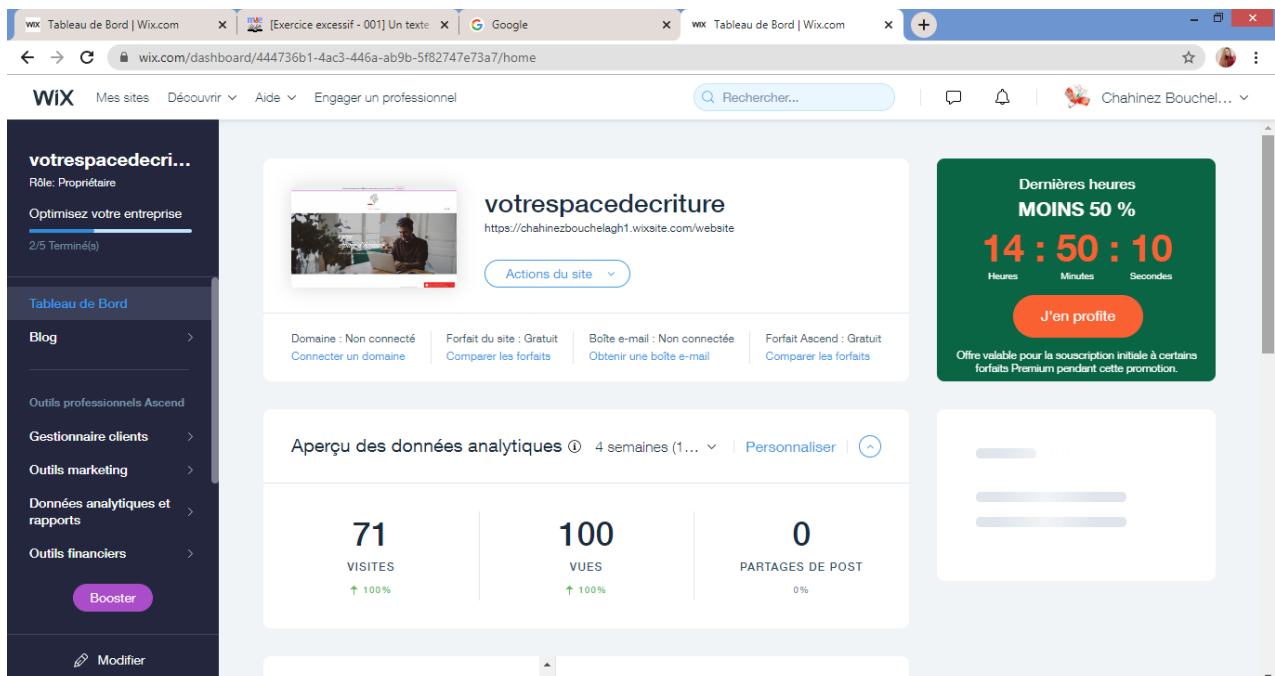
WIX Tableau de Bord | Wix.com
[Exercice excessif - 001] Un texte
Google
WIX Tableau de Bord | Wix.com

wix.com/dashboard/444736b1-4ac3-446a-ab9b-5f82747e73a7/home

WiX Mes sites Découvrir Aide Engager un professionnel
Rechercher...
Chahinez Bouchel...

votrespacedecri...
Rôle: Propriétaire
Optimisez votre entreprise
2/5 Terminé(s)

Tableau de Bord
Blog

Outils professionnels Ascend
Gestionnaire clients
Outils marketing
Données analytiques et rapports
Outils financiers
Booster

Modifier

votrespacedecriture
https://chahinezbouchelagh1.wixsite.com/website
Actions du site

Domaine : Non connecté
Connecter un domaine
Forfait du site : Gratuit
Comparer les forfaits
Boîte e-mail : Non connectée
Obtenir une boîte e-mail
Forfait Ascend : Gratuit
Comparer les forfaits

Dernières heures
MOINS 50 %
14 : 50 : 10
Heures Minutes Secondes
J'en profite
Offre valable pour la souscription initiale à certains forfaits Premium pendant cette promotion.

Aperçu des données analytiques
4 semaines (1...
Personnaliser

| 71 | 100 | 0 |
|---|---|---|
| VISITES | VUES | PARTAGES DE POST |
| ↑ 100% | ↑ 100% | 0% |